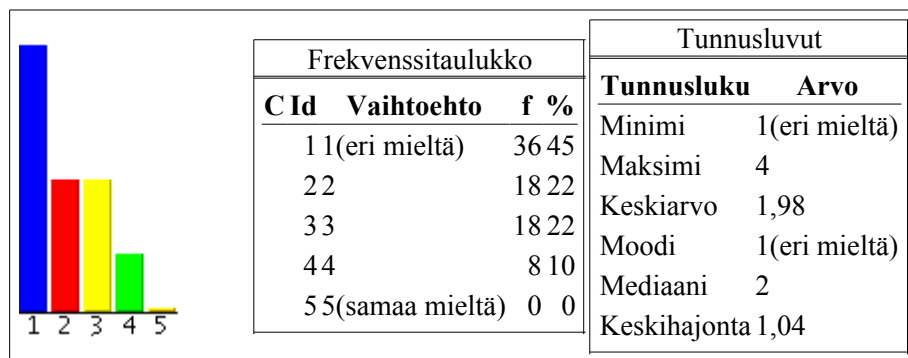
1 2 3 4 5

Frekvenssitaulukko

| C | Id | Vaihtoehto | f | % |
|---|---|---|---|---|
| | 1 | 1(eri mieltä) | 36 | 45 |
| | 2 | 2 | 18 | 22 |
| | 3 | 3 | 18 | 22 |
| | 4 | 4 | 8 | 10 |
| | 5 | 5(samaa mieltä) | 0 | 0 |

Tunnusluvut

| Tunnusluku | Arvo |
|---|---|
| Minimi | 1(eri mieltä) |
| Maksimi | 4 |
| Keskiarvo | 1,98 |
| Moodi | 1(eri mieltä) |
| Mediaani | 2 |
| Keskihajonta | 1,04 |